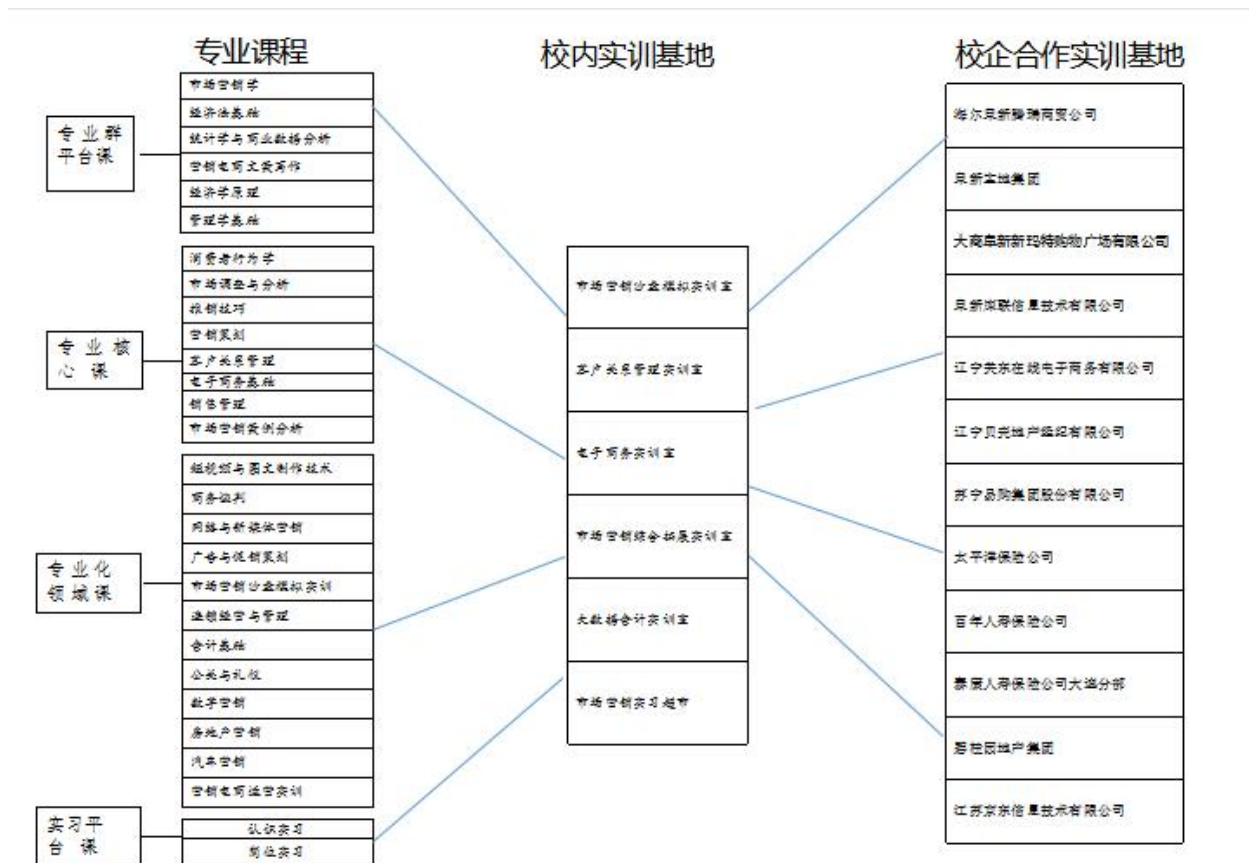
专业课程

专业群平台课

市场营销学
经济法基础
统计学与商业数据分析
营销电商文案写作
经济学原理
管理学基础

专业核心课

消费者行为学
市场调查与分析
推销技巧
营销策划
客户关系管理
电子商务基础
销售管理
市场营销案例分析

专业化领域课

短视频与图文制作技术
商务谈判
网络与新媒体营销
广告与促销策划
市场营销沙盘模拟实训
连锁经营与管理
会计基础
公关与礼仪
数字营销
房地产营销
汽车营销
营销电商运营实训

实习平台课

认知实习
岗位实习

校内实训基地

市场营销沙盘模拟实训室
客户关系管理实训室
电子商务实训室
市场营销综合拓展实训室
大数据会计实训室
市场营销实习超市

校企合作实训基地

海尔阜新馨瑞商贸公司
阜新宝地集团
大商阜新新玛特购物广场有限公司
阜新润联信息技术有限公司
辽宁共济在线电子商务有限公司
辽宁贝壳地产经纪有限公司
苏宁易购集团股份有限公司
太平洋保险公司
百年人寿保险公司
泰康人寿保险公司大连分部
碧桂园地产集团
江苏京东信息技术有限公司